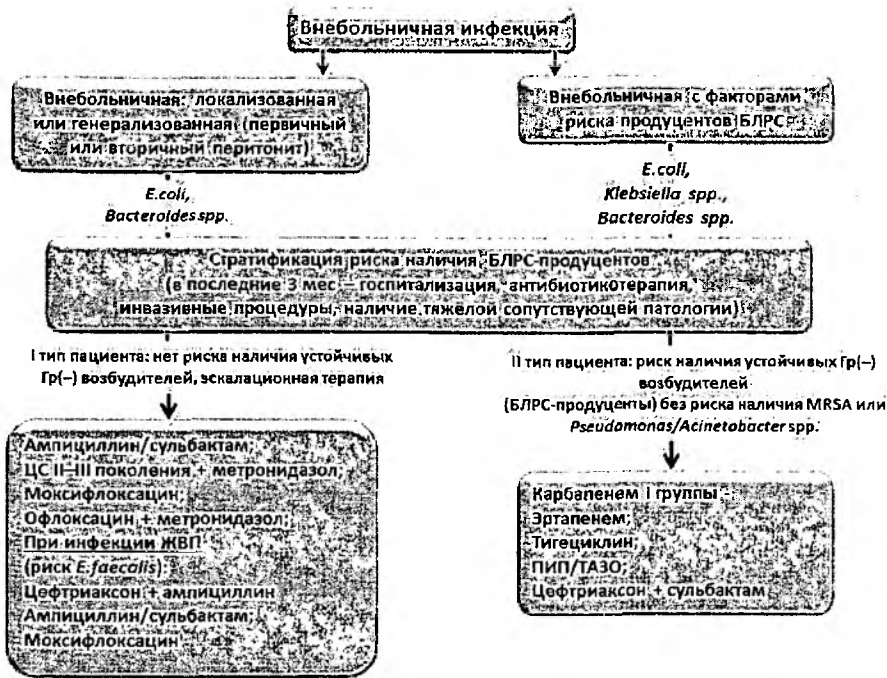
Внебольничная инфекция

Внебольничная: локализованная или генерализованная (первичный или вторичный перитонит)

E.coli, Bacteroides spp.

Внебольничная с факторами риска продуцентов БЛРС

E.coli, Klebsiella spp., Bacteroides spp.

Стратификация риска наличия БЛРС-продуцентов (в последние 3 мес — госпитализация, антибиотикотерапия, инвазивные процедуры, наличие тяжелой сопутствующей патологии)

I тип пациента: нет риска наличия устойчивых Гр(–) возбудителей, эскалационная терапия

II тип пациента: риск наличия устойчивых Гр(–) возбудителей (БЛРС-продуценты) без риска наличия MRSA или Pseudomonas/Acinetobacter spp.

Ампициллин/сульбактам;
ЦС II–III поколения + метронидазол;
Моксифлоксацин;
Офлоксацин + метронидазол;
При инфекции ЖВП (риск E.faecalis):
Цефтриаксон + ампициллин
Ампициллин/сульбактам;
Моксифлоксацин

Карбапенем I группы:
Эртапенем;
Тигециклин;
ПИП/ТАЗО;
Цефтриаксон + сульбактам